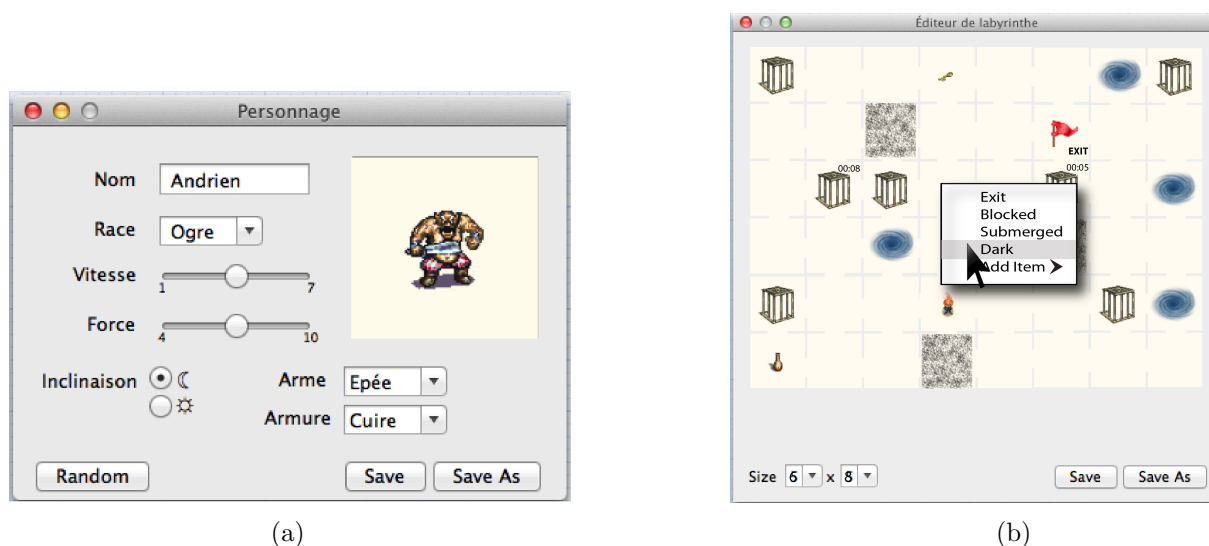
Personnage

Nom Andrien

Race Ogre

Vitesse 1 7

Force 4 10

Inclinaison ☾ ☼

Arme Epée

Armure Cuire

Random

Save Save As

(a)

Éditeur de labyrinthe

EXIT

00:08

00:05

Exit
Blocked
Submerged
Dark
Add Item

Size 6 x 8

Save Save As

(b)